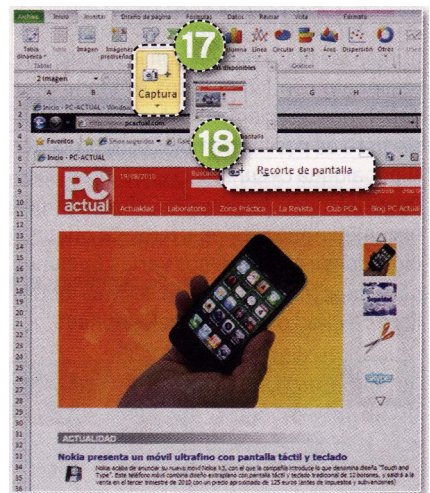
Archivo Inicio Insertar Diseño de página Fórmulas Datos Revisar Vista Formato

Tabla dinámica Tabla Imagen Imágenes prediseñadas

Captura

17

18

Recorte de pantalla

Línea Circular Barra Área Dispersión Otros

Gráficos

Inicio - PC-ACTUAL

Favoritos

Inicio - PC-ACTUAL

PC actual

19/08/2010

Actualidad Laboratorio Zona Práctica La Revista Club PCA Blog PC Actual

ACTUALIDAD

Nokia presenta un móvil ultrafino con pantalla táctil y teclado

Nokia acaba de anunciar su nuevo móvil Nokia X3, con el que la compañía introduce lo que denomina diseño "Touch and Type". Este teléfono móvil combina diseño extraplano con pantalla táctil y teclado tradicional de 12 botones, y saldrá a la venta en el tercer trimestre de 2010 con un precio asociado de 125 euros (antes de impuestos y subvenciones).